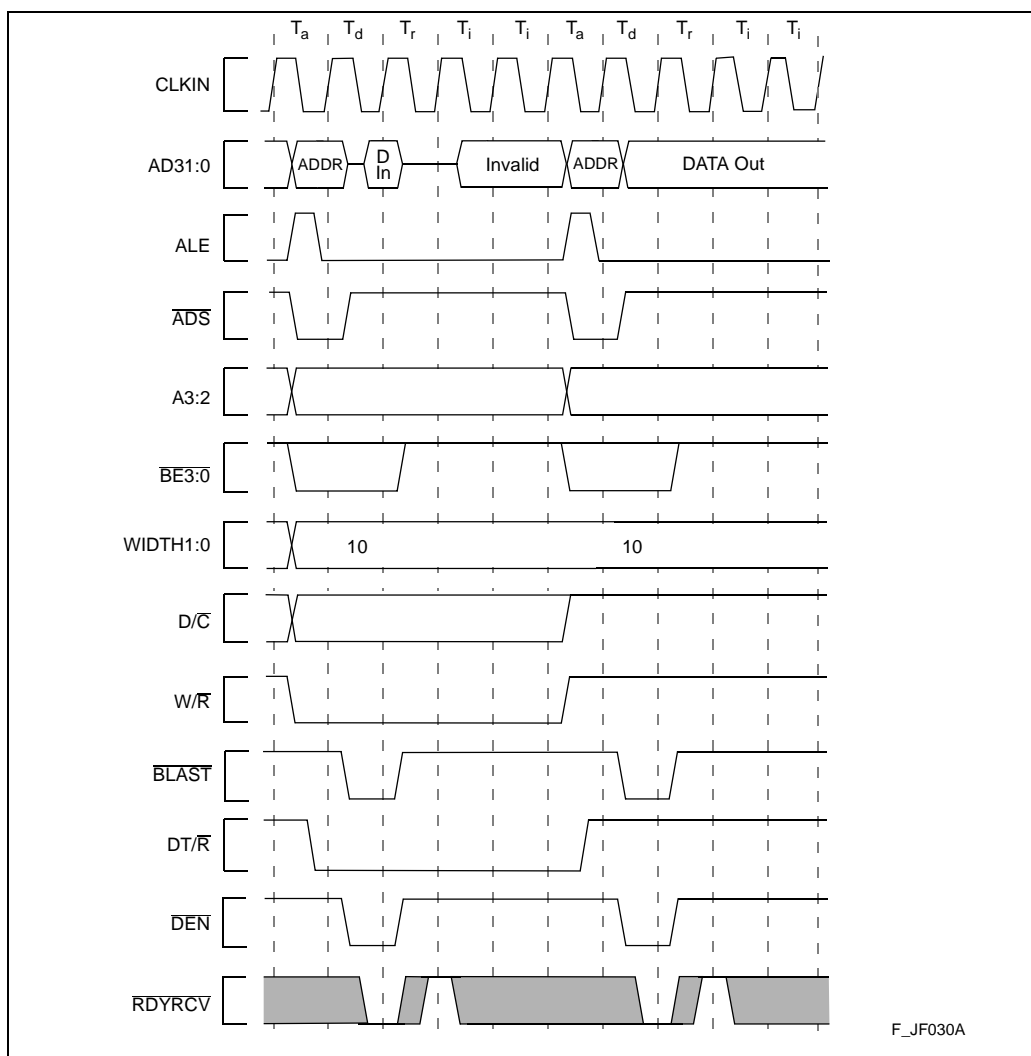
$T_a$ $T_d$ $T_r$ $T_i$ $T_i$ $T_a$ $T_d$ $T_r$ $T_i$ $T_i$

CLKIN

AD31:0

ADDR

D In

Invalid

ADDR

DATA Out

ALE

$\overline{ADS}$

A3:2

$\overline{BE3:0}$

WIDTH1:0

10

10

D/$\overline{C}$

W/$\overline{R}$

$\overline{BLAST}$

DT/$\overline{R}$

$\overline{DEN}$

$\overline{RDYRCV}$

F_JF030A